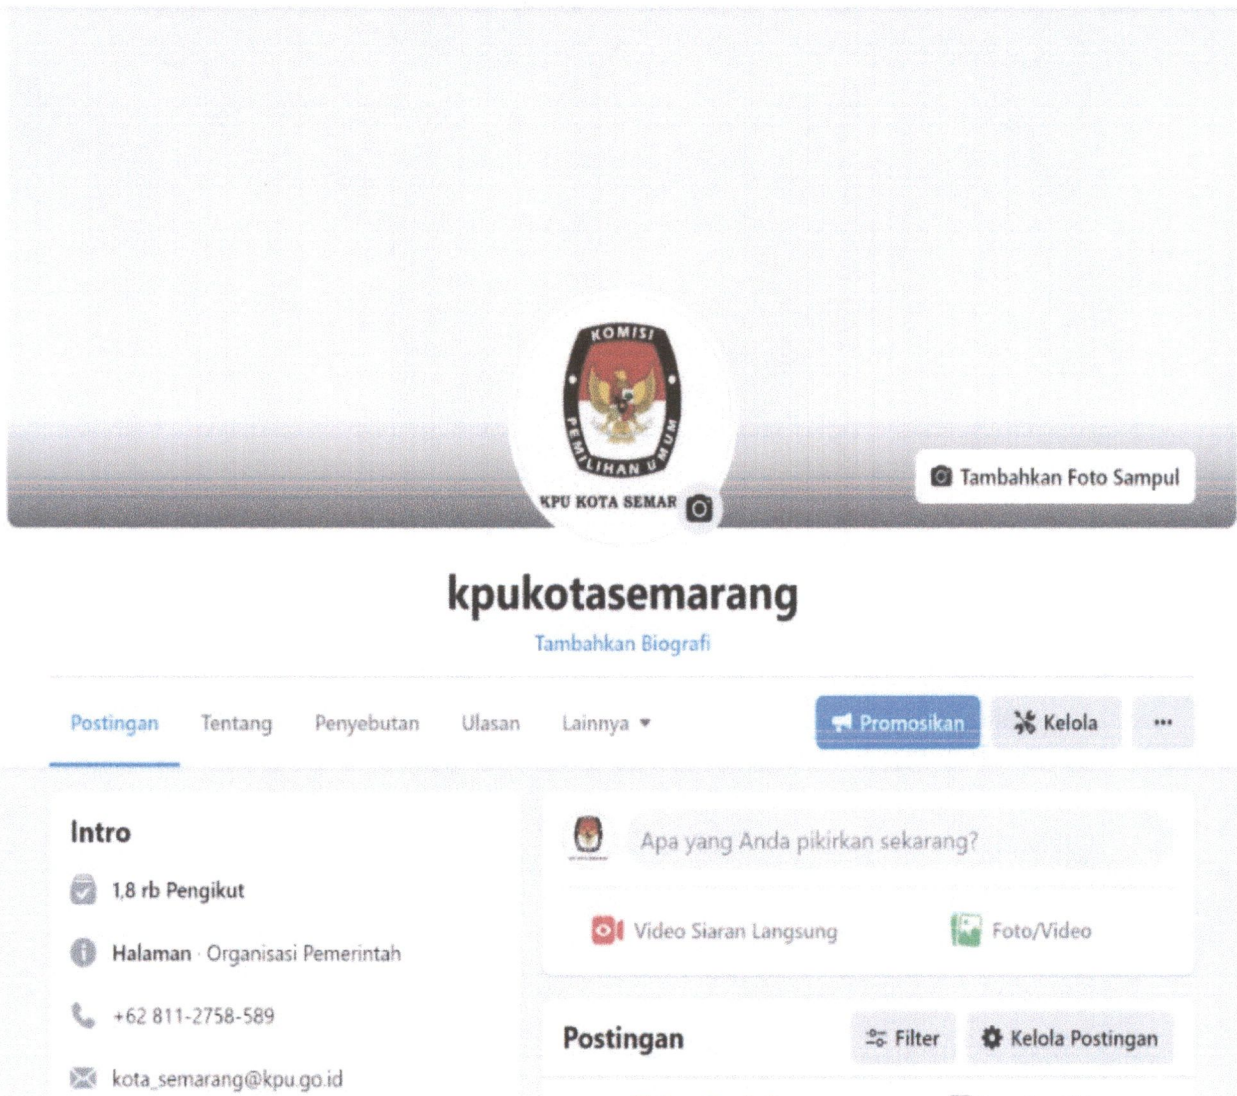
KOMISI PEMILIHAN UMUM
KPU KOTA SEMAR

Tambahkan Foto Sampul

kpukotasemarang

Tambahkan Biografi

Postingan Tentang Penyebutan Ulasan Lainnya

Promosikan Kelola ···

Intro

1,8 rb Pengikut

Halaman · Organisasi Pemerintah

+62 811-2758-589

kota_semarang@kpu.go.id

Apa yang Anda pikirkan sekarang?

Video Siaran Langsung Foto/Video

Postingan

Filter Kelola Postingan